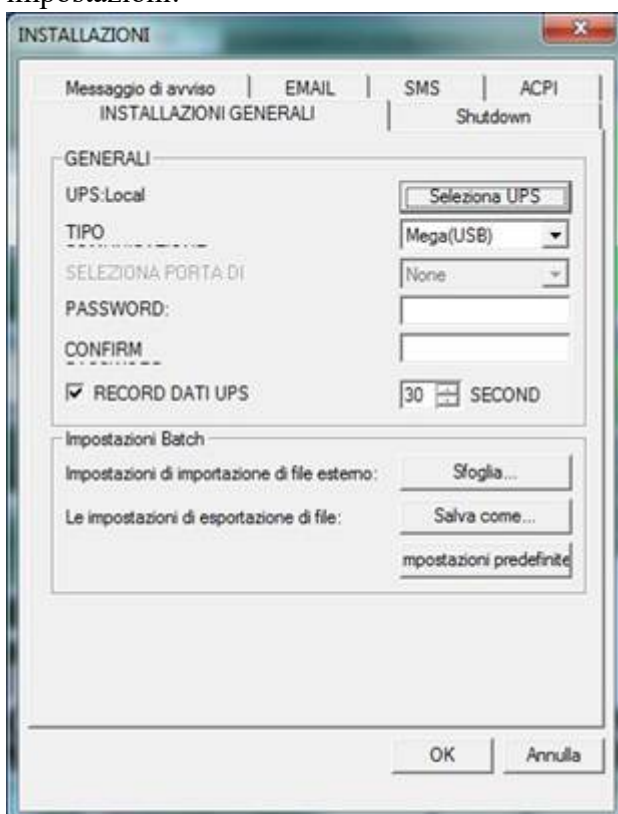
impostazioni.

INSTALLAZIONI

Messaggio di avviso | EMAIL | SMS | ACPI
INSTALLAZIONI GENERALI | Shutdown

GENERALI

UPS:Local
Seleziona UPS

TIPO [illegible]
Mega(USB)

SELEZIONA PORTA DI
None

PASSWORD:

CONFIRM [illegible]

RECORD DATI UPS
30 SECOND

Impostazioni Batch

Impostazioni di importazione di file esterno:
Sfoglia...

Le impostazioni di esportazione di file:
Salva come...

mpostazioni predefinite

OK
Annulla